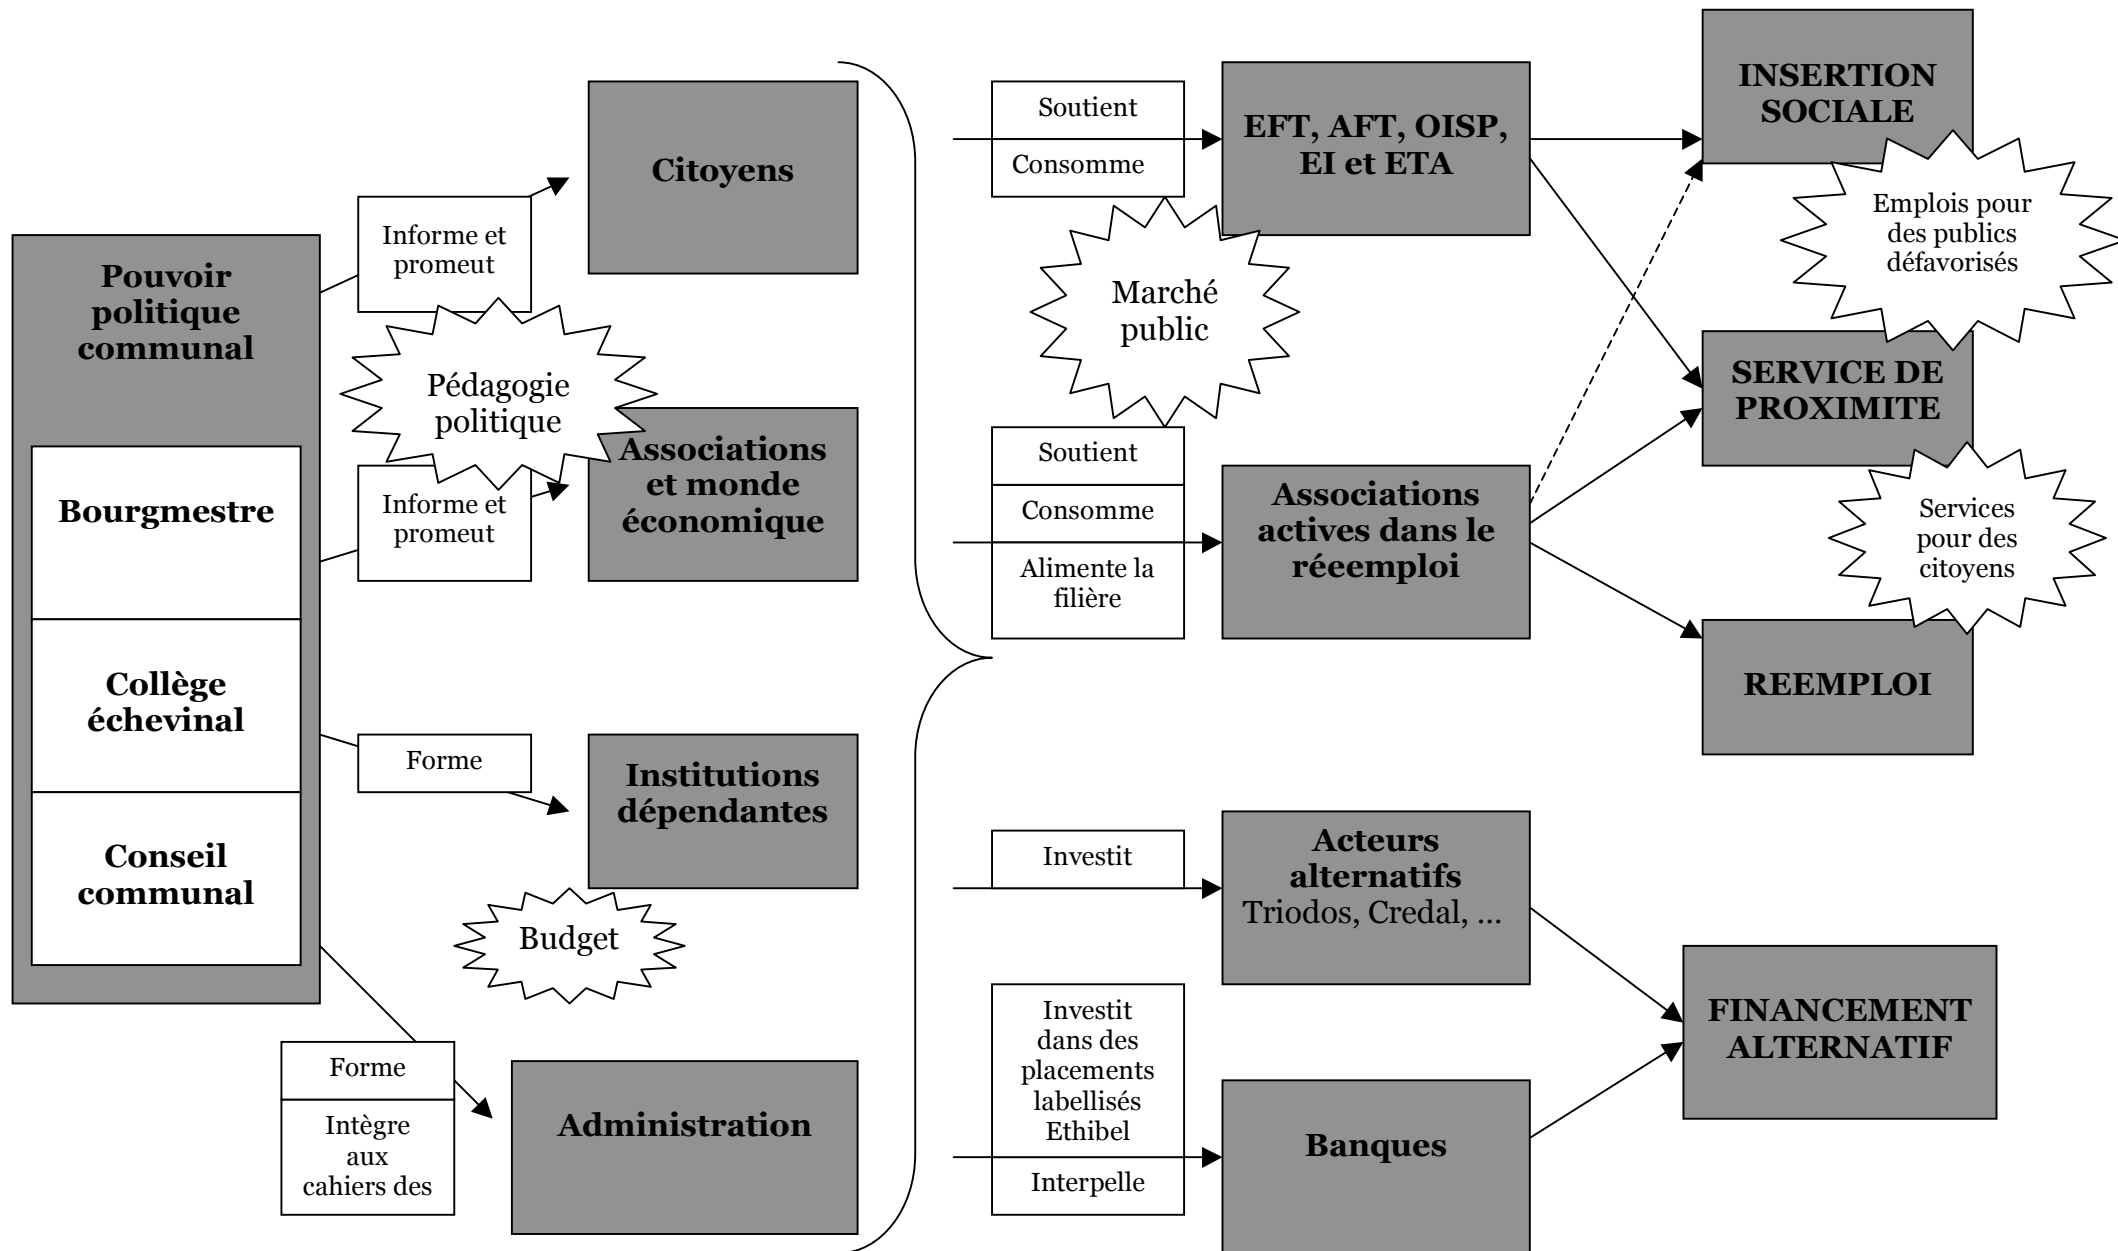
Pouvoir politique communal

Bourgmestre

Collège échevinal

Conseil communal

Informe et promeut

Citoyens

Pédagogie politique

Informe et promeut

Associations et monde économique

Forme

Institutions dépendantes

Budget

Forme

Intègre aux cahiers des

Administration

Soutient

Consomme

EFT, AFT, OISP, EI et ETA

Marché public

Soutient

Consomme

Alimente la filière

Associations actives dans le réeemploi

Investit

Acteurs alternatifs Triodos, Credal, …

Investit dans des placements labellisés Ethibel

Interpelle

Banques

INSERTION SOCIALE

Emplois pour des publics défavorisés

SERVICE DE PROXIMITE

Services pour des citoyens

REEMPLOI

FINANCEMENT ALTERNATIF